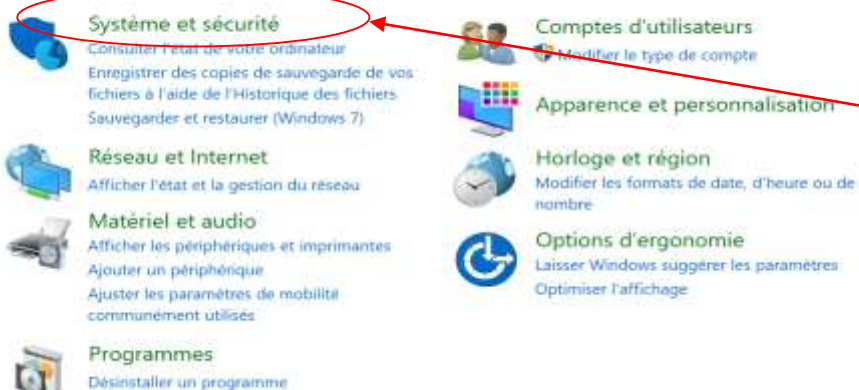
Système et sécurité
Consulter l'état de votre ordinateur
Enregistrer des copies de sauvegarde de vos fichiers à l'aide de l'Historique des fichiers
Sauvegarder et restaurer (Windows 7)

Réseau et Internet
Afficher l'état et la gestion du réseau

Matériel et audio
Afficher les périphériques et imprimantes
Ajouter un périphérique
Ajuster les paramètres de mobilité communément utilisés

Programmes
Désinstaller un programme

Comptes d'utilisateurs
Modifier le type de compte

Apparence et personnalisation

Horloge et région
Modifier les formats de date, d'heure ou de nombre

Options d'ergonomie
Laisser Windows suggérer les paramètres
Optimiser l'affichage